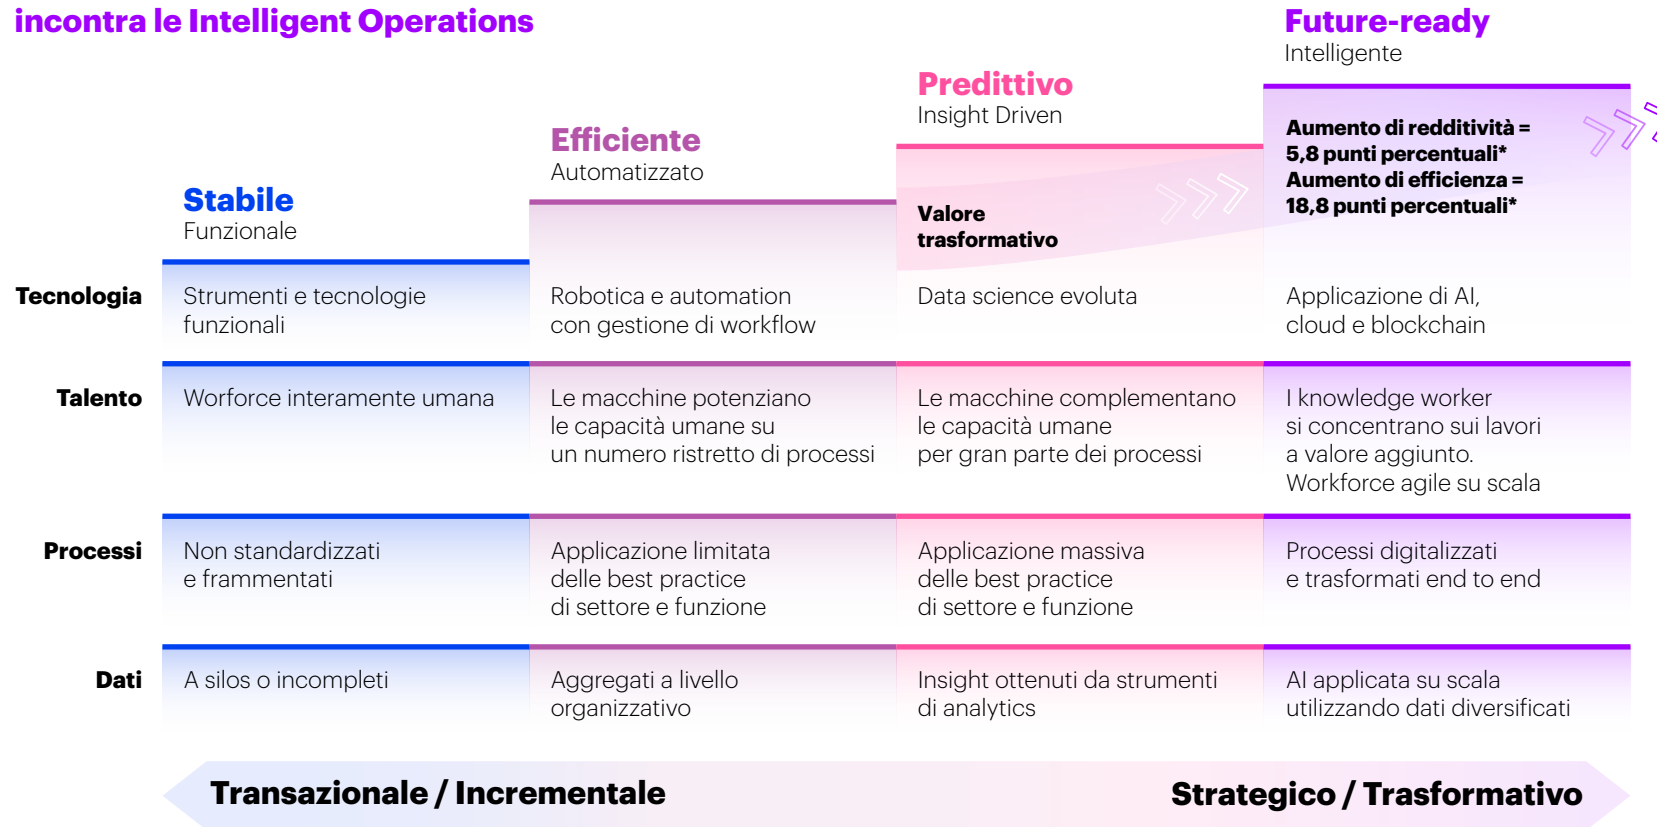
incontra le Intelligent Operations

Future-ready
Intelligente

Predittivo
Insight Driven

Efficiente
Automatizzato

Stabile
Funzionale

Valore trasformativo

Aumento di redditività = 5,8 punti percentuali*
Aumento di efficienza = 18,8 punti percentuali*

| | | | | |
|---|---|---|---|---|
| Tecnologia | Strumenti e tecnologie funzionali | Robotica e automation con gestione di workflow | Data science evoluta | Applicazione di AI, cloud e blockchain |
| Talento | Worforce interamente umana | Le macchine potenziano le capacità umane su un numero ristretto di processi | Le macchine complementano le capacità umane per gran parte dei processi | I knowledge worker si concentrano sui lavori a valore aggiunto. Workforce agile su scala |
| Processi | Non standardizzati e frammentati | Applicazione limitata delle best practice di settore e funzione | Applicazione massiva delle best practice di settore e funzione | Processi digitalizzati e trasformati end to end |
| Dati | A silos o incompleti | Aggregati a livello organizzativo | Insight ottenuti da strumenti di analytics | AI applicata su scala utilizzando dati diversificati |

Transazionale / Incrementale
Strategico / Trasformativo